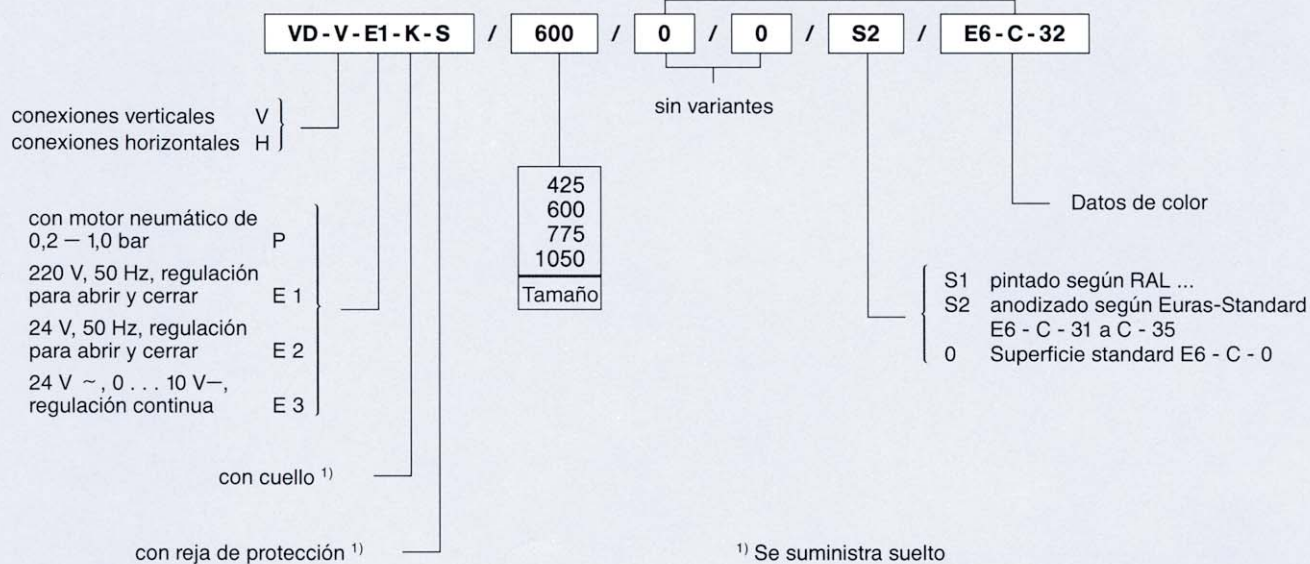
VD - V - E1 - K - S / 600 / 0 / 0 / S2 / E6 - C - 32

sin variantes

conexiones verticales V
conexiones horizontales H

425
600
775
1050
Tamaño

Datos de color

con motor neumático de 0,2 — 1,0 bar P
220 V, 50 Hz, regulación para abrir y cerrar E 1
24 V, 50 Hz, regulación para abrir y cerrar E 2
24 V ~, 0 . . . 10 V—, regulación continua E 3

S1 pintado según RAL ...
S2 anodizado según Euras-Standard E6 - C - 31 a C - 35
0 Superficie standard E6 - C - 0

con cuello $^{1)}$

con reja de protección $^{1)}$

$^{1)}$ Se suministra suelto